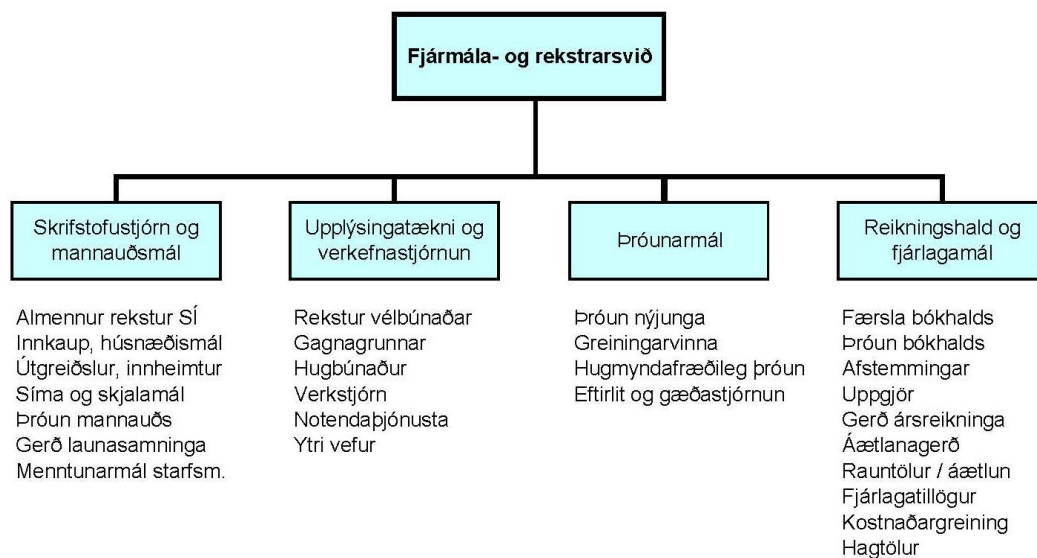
Fjármála- og rekstrarsvið

Skrifstofustjórn og mannauðsmál

Almennur rekstur SÍ
Innkaup, húsnæðismál
Útgreiðslur, innheimtur
Síma og skjalamál
Þróun mannauðs
Gerð launasamninga
Menntunarmál starfsm.

Upplýsingatækni og verkefnastjórnun

Rekstur vélbúnaðar
Gagnagrunnar
Hugbúnaður
Verkstjórn
Notendaþjónusta
Ytri vefur

Þróunarmál

Þróun nýjunga
Greiningarvinna
Hugmyndafræðileg þróun
Eftirlit og gæðastjórnun

Reikningshald og fjárlagamál

Færsla bókhalds
Þróun bókhalds
Afstemmingar
Uppgjör
Gerð ársreikninga
Áætlanagerð
Rauntölur / áætlun
Fjárlagatillögur
Kostnaðargreining
Hagtölur